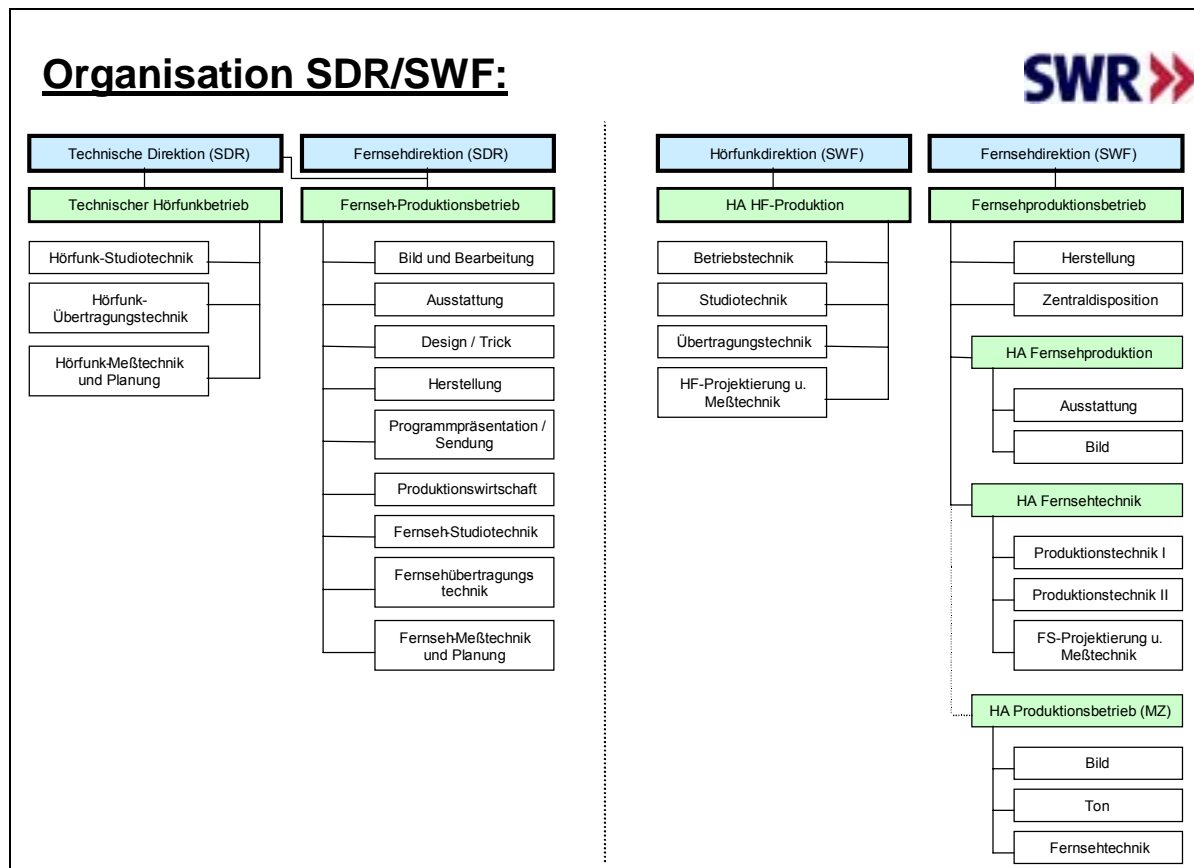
Organisation SDR/SWF:

SWR

Technische Direktion (SDR)

Fernsehdirektion (SDR)

Technischer Hörfunkbetrieb

Fernseh-Produktionsbetrieb

Hörfunk-Studiotechnik

Hörfunk-Übertragungstechnik

Hörfunk-Meßtechnik und Planung

Bild und Bearbeitung

Ausstattung

Design / Trick

Herstellung

Programmpräsentation / Sendung

Produktionswirtschaft

Fernseh-Studiotechnik

Fernsehübertragungs technik

Fernseh-Meßtechnik und Planung

Hörfunkdirektion (SWF)

Fernsehdirektion (SWF)

HA HF-Produktion

Fernsehproduktionsbetrieb

Betriebstechnik

Studiotechnik

Übertragungstechnik

HF-Projektierung u. Meßtechnik

Herstellung

Zentraldisposition

HA Fernsehproduktion

Ausstattung

Bild

HA Fernsehtechnik

Produktionstechnik I

Produktionstechnik II

FS-Projektierung u. Meßtechnik

HA Produktionsbetrieb (MZ)

Bild

Ton

Fernsehtechnik